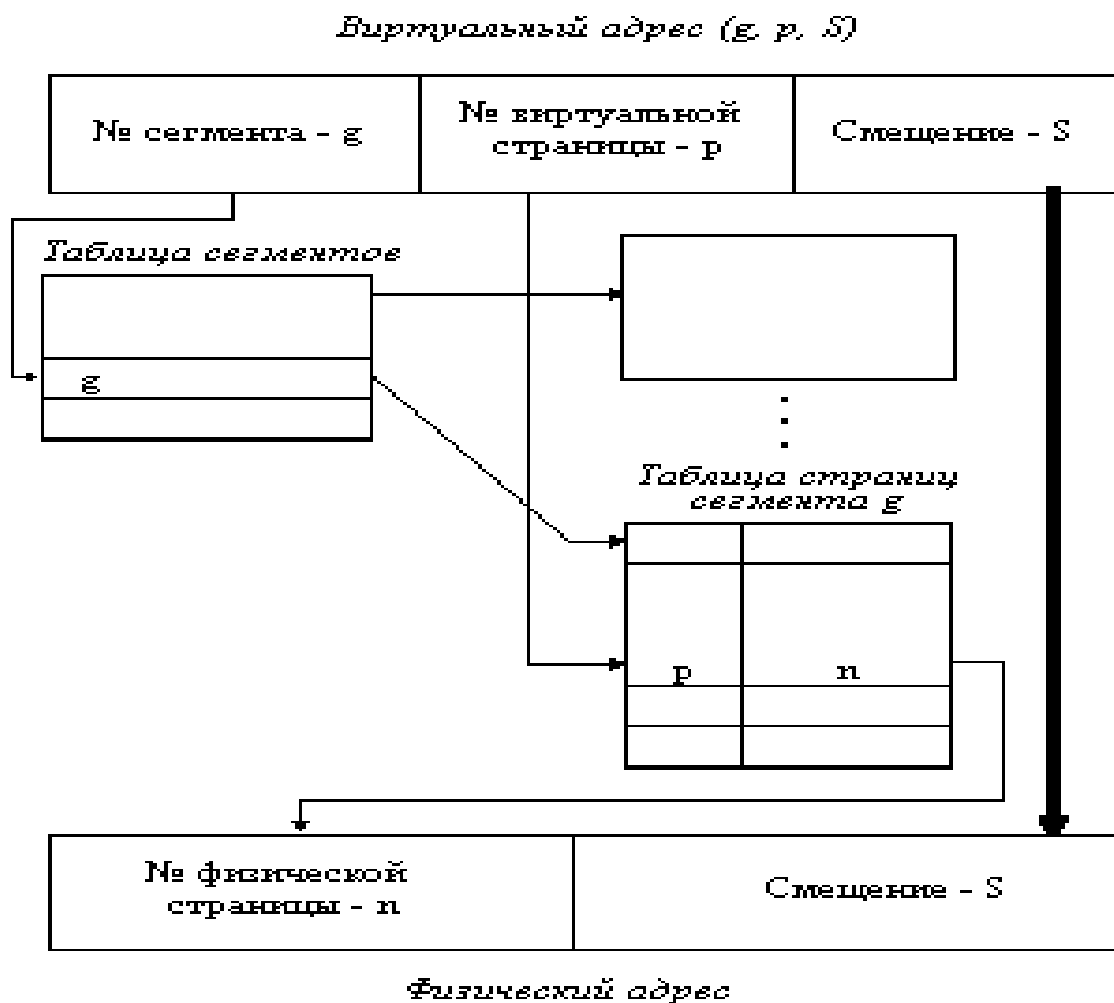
Виртуальный адрес (g, p, S)

№ сегмента - g

№ виртуальной страницы - p

Смещение - S

Таблица сегментов

g

Таблица страниц сегмента g

p

n

№ физической страницы - n

Смещение - S

Физический адрес